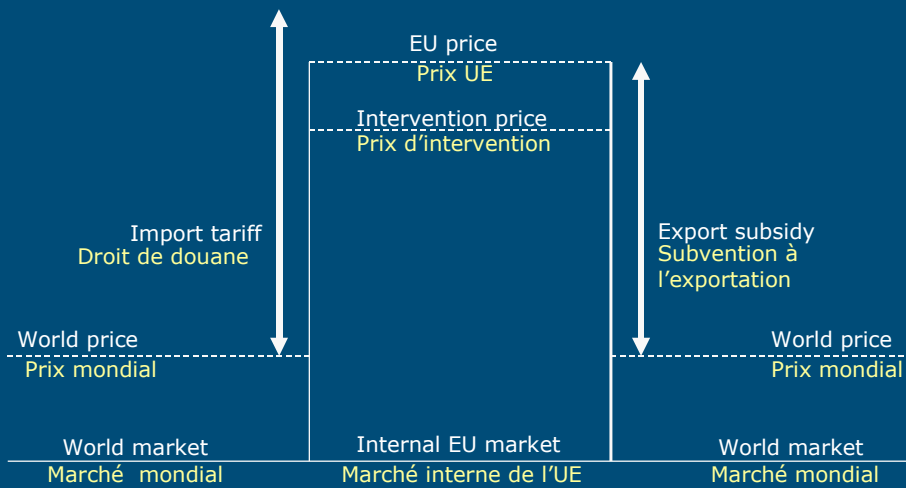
EU price
Prix UE

Intervention price
Prix d'intervention

Import tariff
Droit de douane

Export subsidy
Subvention à l'exportation

World price
Prix mondial

World price
Prix mondial

World market
Marché mondial

Internal EU market
Marché interne de l'UE

World market
Marché mondial